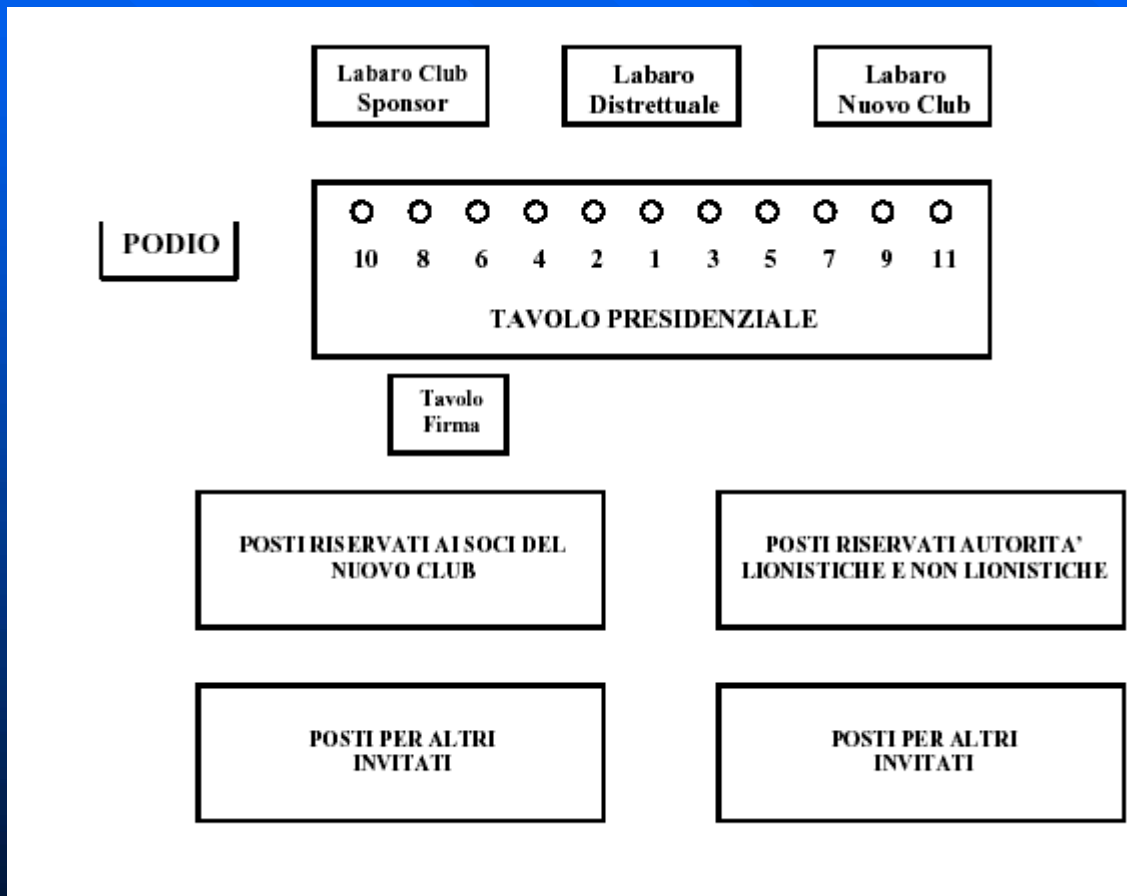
Labaro Club Sponsor

Labaro Distrettuale

Labaro Nuovo Club

PODIO

10 8 6 4 2 1 3 5 7 9 11

TAVOLO PRESIDENZIALE

Tavolo Firma

POSTI RISERVATI AI SOCI DEL NUOVO CLUB

POSTI RISERVATI AUTORITA' LIONISTICHE E NON LIONISTICHE

POSTI PER ALTRI INVITATI

POSTI PER ALTRI INVITATI